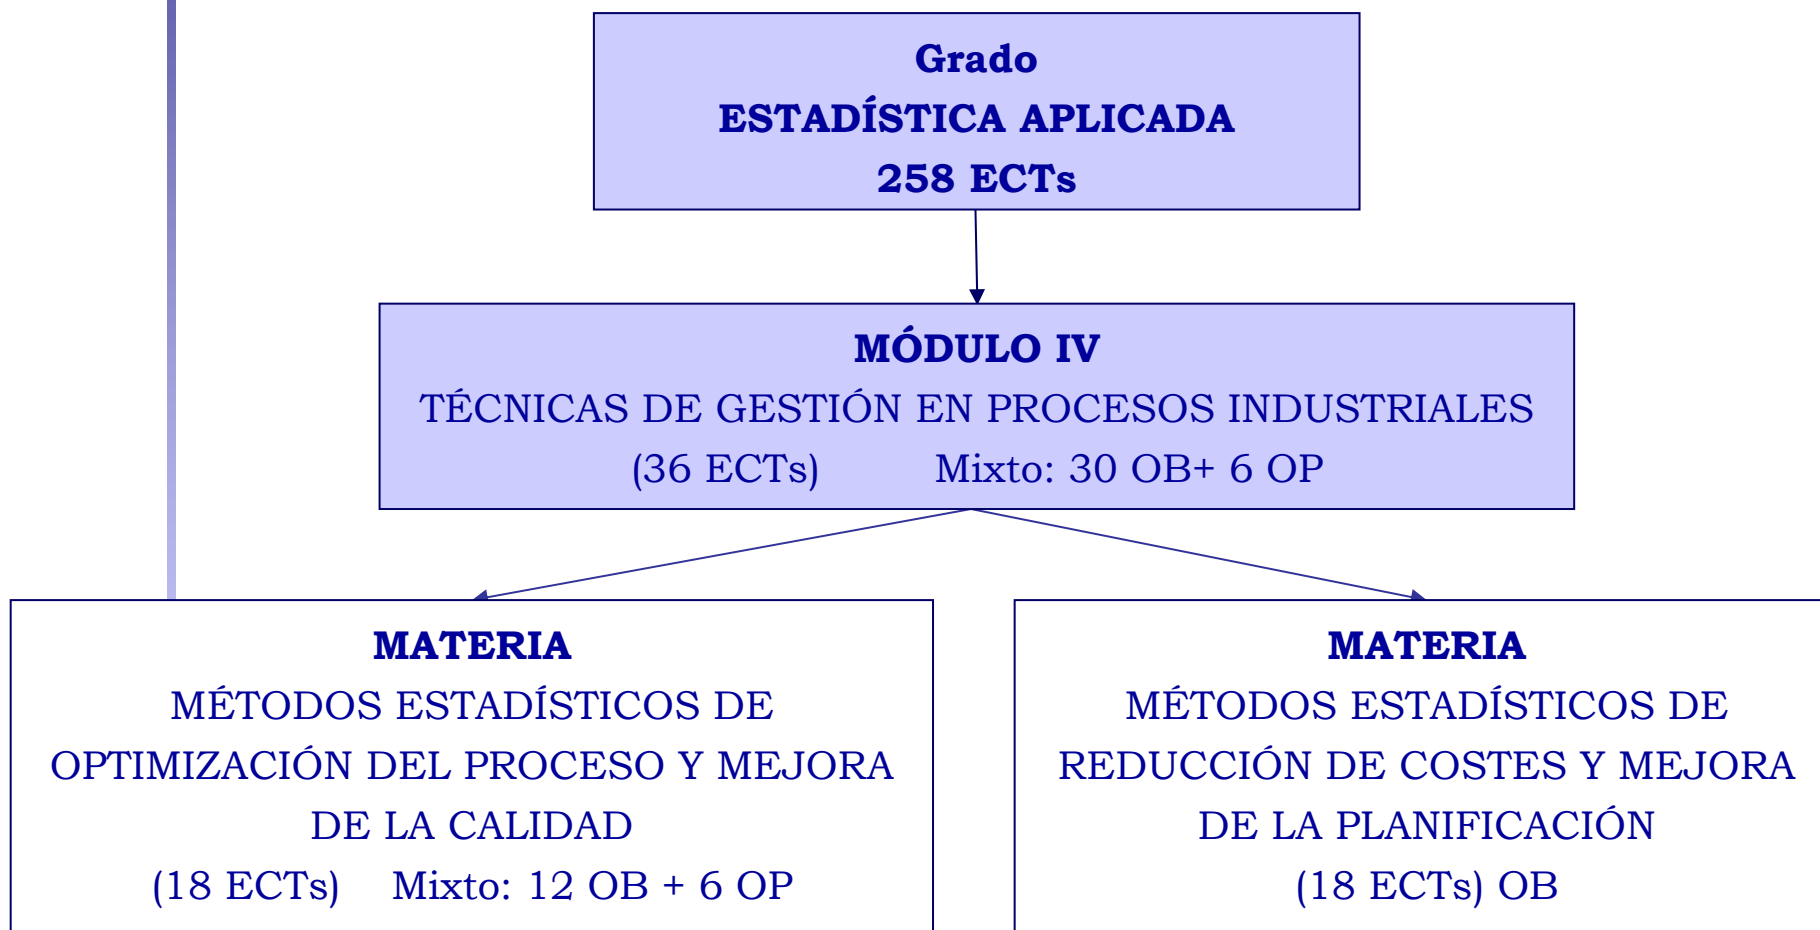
Grado
ESTADÍSTICA APLICADA
258 ECTs

MÓDULO IV
TÉCNICAS DE GESTIÓN EN PROCESOS INDUSTRIALES
(36 ECTs) Mixto: 30 OB+ 6 OP

MATERIA
MÉTODOS ESTADÍSTICOS DE OPTIMIZACIÓN DEL PROCESO Y MEJORA DE LA CALIDAD
(18 ECTs) Mixto: 12 OB + 6 OP

MATERIA
MÉTODOS ESTADÍSTICOS DE REDUCCIÓN DE COSTES Y MEJORA DE LA PLANIFICACIÓN
(18 ECTs) OB